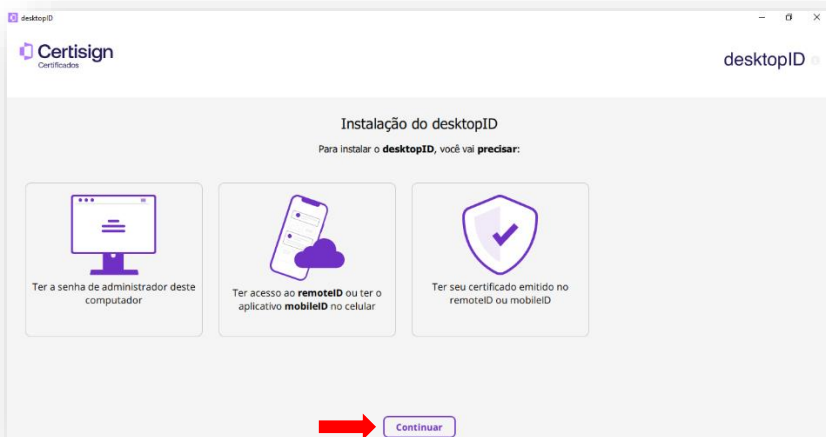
desktopID

Certisign
Certificados

desktopID

Instalação do desktopID

Para instalar o **desktopID**, você vai **precisar**:

Ter a senha de administrador deste computador

Ter acesso ao **remoteID** ou ter o aplicativo **mobileID** no celular

Ter seu certificado emitido no remoteID ou mobileID

Continuar